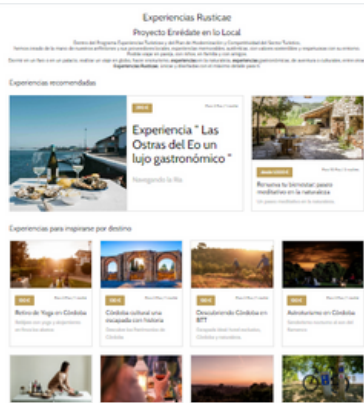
Experiencias Rusticae

Proyecto Enrédate en lo Local

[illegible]

Experiencias recomendadas

Experiencia " Las Ostras del Eo un lujo gastronómico "

Navegando la Ría

Renueva tu bienestar: paseo meditativo en la naturaleza

Experiencias para inspirarse por destino

Retiro de Yoga en Córdoba

Córdoba cultural: una escapada con historia

Descubriendo Córdoba en bicicleta

Astroturismo en Córdoba